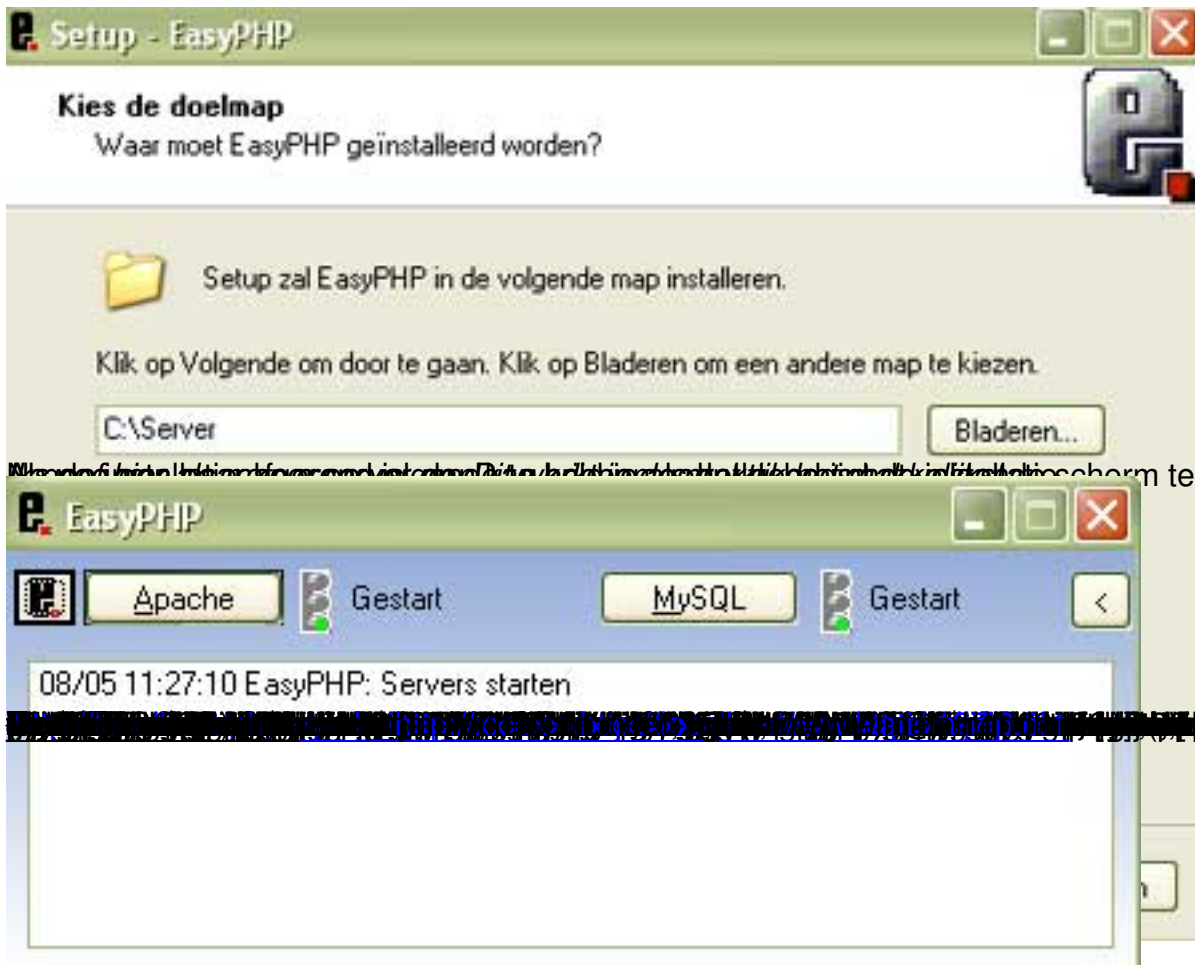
Setup - EasyPHP

Kies de doelmap
Waar moet EasyPHP geïnstalleerd worden?

Setup zal EasyPHP in de volgende map installeren.

Klik op Volgende om door te gaan. Klik op Bladeren om een andere map te kiezen.

C:\Server

Bladeren...

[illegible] scherm te

EasyPHP

Apache

Gestart

MySQL

Gestart

<

08/05 11:27:10 EasyPHP: Servers starten

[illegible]